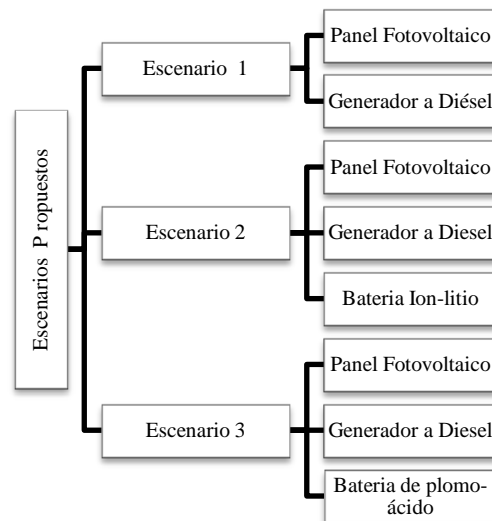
Escenarios P ropuestos

Escenario 1

Panel Fotovoltaico

Generador a Diésel

Escenario 2

Panel Fotovoltaico

Generador a Diesel

Bateria Ion-litio

Escenario 3

Panel Fotovoltaico

Generador a Diesel

Bateria de plomo-ácido